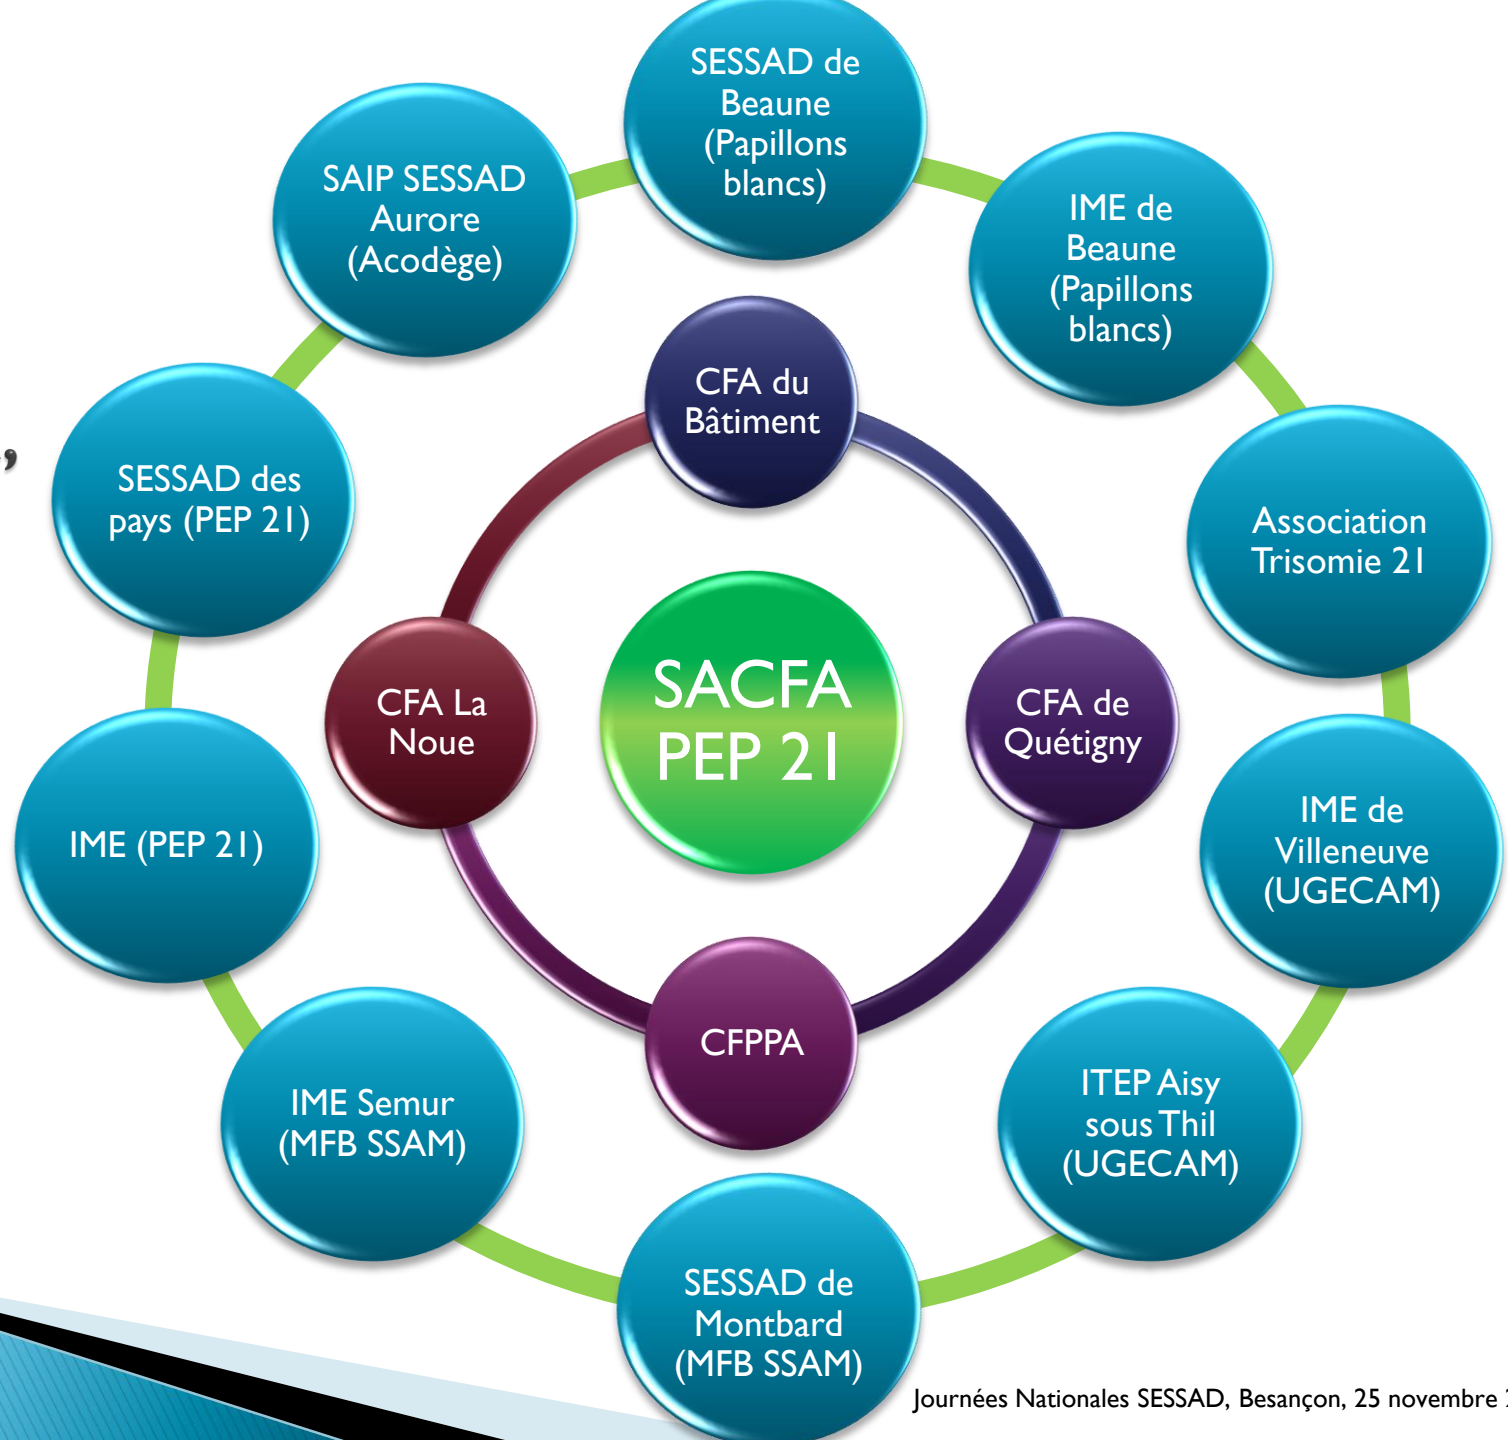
SACFA PEP 21

CFA du Bâtiment

CFA de Quétigny

CFPPA

CFA La Noue

SESSAD de Beaune (Papillons blancs)

IME de Beaune (Papillons blancs)

Association Trisomie 21

IME de Villeneuve (UGECAM)

ITEP Aisy sous Thil (UGECAM)

SESSAD de Montbard (MFB SSAM)

IME Semur (MFB SSAM)

IME (PEP 21)

SESSAD des pays (PEP 21)

SAIP SESSAD Aurore (Acodège)

Journées Nationales SESSAD, Besançon, 25 novembre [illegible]